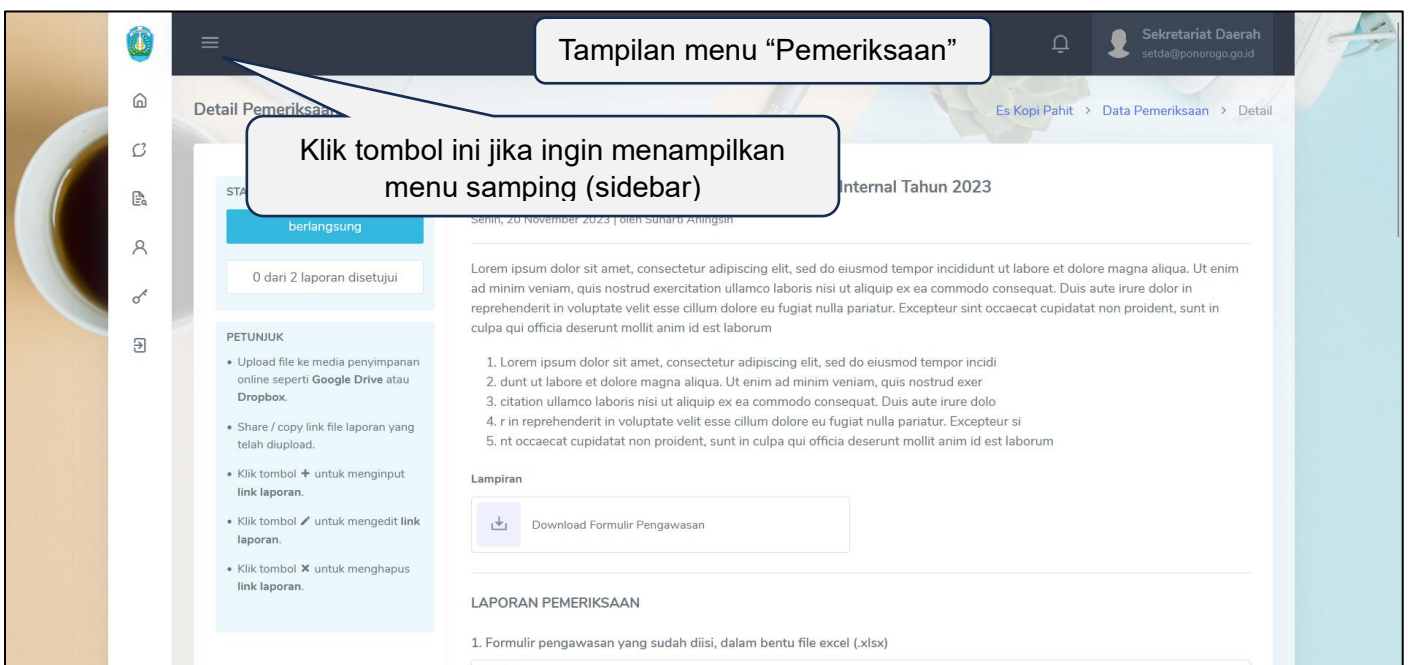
Tampilan menu “Pemeriksaan”

Sekretariat Daerah
setda@ponorogo.go.id

Detail Pemeriksaan

Es Kopi Pahit > Data Pemeriksaan > Detail

Klik tombol ini jika ingin menampilkan menu samping (sidebar)

STA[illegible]

berlangsung

0 dari 2 laporan disetujui

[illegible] Internal Tahun 2023

Senin, 20 November 2023 | oleh Suharti Aningsih

Lorem ipsum dolor sit amet, consectetur adipiscing elit, sed do eiusmod tempor incididunt ut labore et dolore magna aliqua. Ut enim ad minim veniam, quis nostrud exercitation ullamco laboris nisi ut aliquip ex ea commodo consequat. Duis aute irure dolor in reprehenderit in voluptate velit esse cillum dolore eu fugiat nulla pariatur. Excepteur sint occaecat cupidatat non proident, sunt in culpa qui officia deserunt mollit anim id est laborum

1. Lorem ipsum dolor sit amet, consectetur adipiscing elit, sed do eiusmod tempor incidi
2. dunt ut labore et dolore magna aliqua. Ut enim ad minim veniam, quis nostrud exer
3. citation ullamco laboris nisi ut aliquip ex ea commodo consequat. Duis aute irure dolo
4. r in reprehenderit in voluptate velit esse cillum dolore eu fugiat nulla pariatur. Excepteur si
5. nt occaecat cupidatat non proident, sunt in culpa qui officia deserunt mollit anim id est laborum

PETUNJUK
• Upload file ke media penyimpanan online seperti Google Drive atau Dropbox.
• Share / copy link file laporan yang telah diupload.
• Klik tombol + untuk menginput link laporan.
• Klik tombol ✎ untuk mengedit link laporan.
• Klik tombol ✖ untuk menghapus link laporan.

Lampiran

Download Formulir Pengawasan

LAPORAN PEMERIKSAAN

1. Formulir pengawasan yang sudah diisi, dalam bentu file excel (.xlsx)